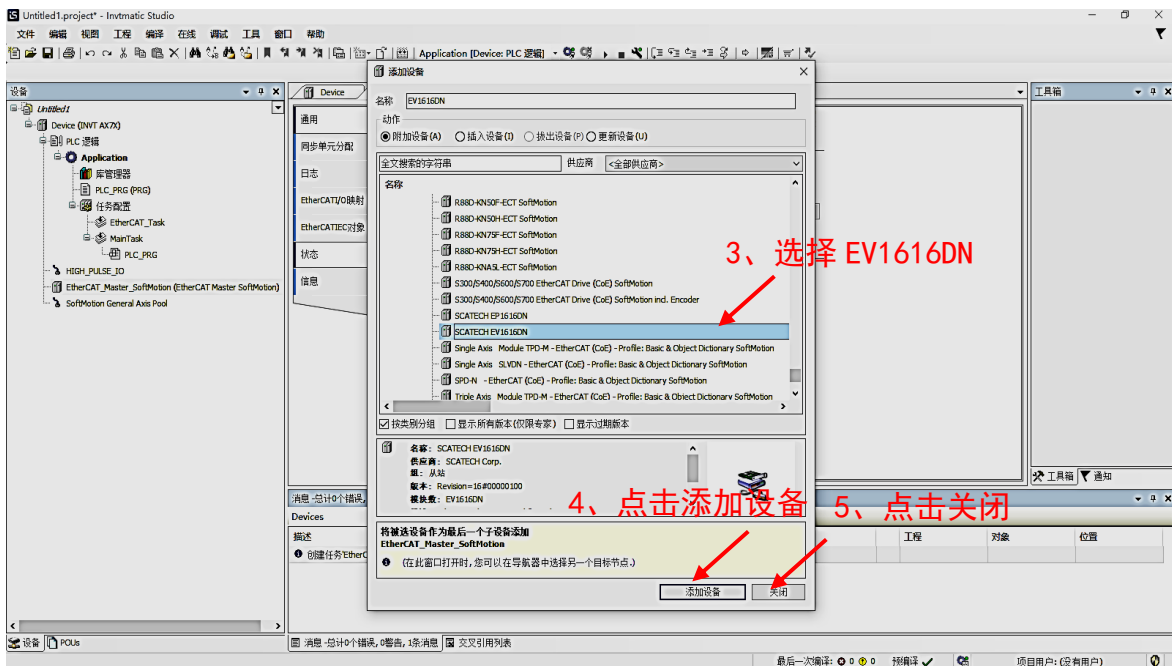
Untitled1.project* - Invtmatic Studio

文件 编辑 视图 工程 编译 在线 调试 工具 窗口 帮助

Application [Device: PLC 逻辑]

设备

Untitled1
Device (INVT AX7X)
PLC 逻辑
Application
库管理器
PLC_PRG (PRG)
任务配置
EtherCAT_Task
MainTask
PLC_PRG
HIGH_PULSE_IO
EtherCAT_Master_SoftMotion (EtherCAT Master SoftMotion)
SoftMotion General Axis Pool

Device

通用
同步单元分配
日志
EtherCAT I/O映射
EtherCAT IEC对象
状态
信息

添加设备

名称 EV1616DN

动作
附加设备(A) 插入设备(I) 拔出设备(P) 更新设备(U)

全文搜索的字符串 供应商 <全部供应商>

名称
R88D-KN50F-ECT SoftMotion
R88D-KN50H-ECT SoftMotion
R88D-KN75F-ECT SoftMotion
R88D-KN75H-ECT SoftMotion
R88D-KNA5L-ECT SoftMotion
S300/S400/S600/S700 EtherCAT Drive (CoE) SoftMotion
S300/S400/S600/S700 EtherCAT Drive (CoE) SoftMotion incl. Encoder
SCATECH EP1616DN
SCATECH EV1616DN
Single Axis Module TPD-M - EtherCAT (CoE) - Profile: Basic & Object Dictionary SoftMotion
Single Axis SLVDN - EtherCAT (CoE) - Profile: Basic & Object Dictionary SoftMotion
SPD-N -EtherCAT (CoE) - Profile: Basic & Object Dictionary SoftMotion
Triple Axis Module TPD-M - EtherCAT (CoE) - Profile: Basic & Object Dictionary SoftMotion

3、选择 EV1616DN

按类别分组 显示所有版本(仅限专家) 显示过期版本

名称: SCATECH EV1616DN
供应商: SCATECH Corp.
组: 从站
版本: Revision=16#00000100
模块数: EV1616DN

将被选设备作为最后一个子设备添加
EtherCAT_Master_SoftMotion

(在此窗口打开时,您可以在导航器中选择另一个目标节点.)

4、点击添加设备 5、点击关闭

添加设备 关闭

工具箱

工具箱 通知

消息 -总计0个错误,
Devices
描述
创建任务'EtherC

工程 对象 位置

设备 POUs

消息 -总计0个错误,0警告,1条消息 交叉引用列表

最后一次编译: 0 0 预编译 项目用户: (没有用户)